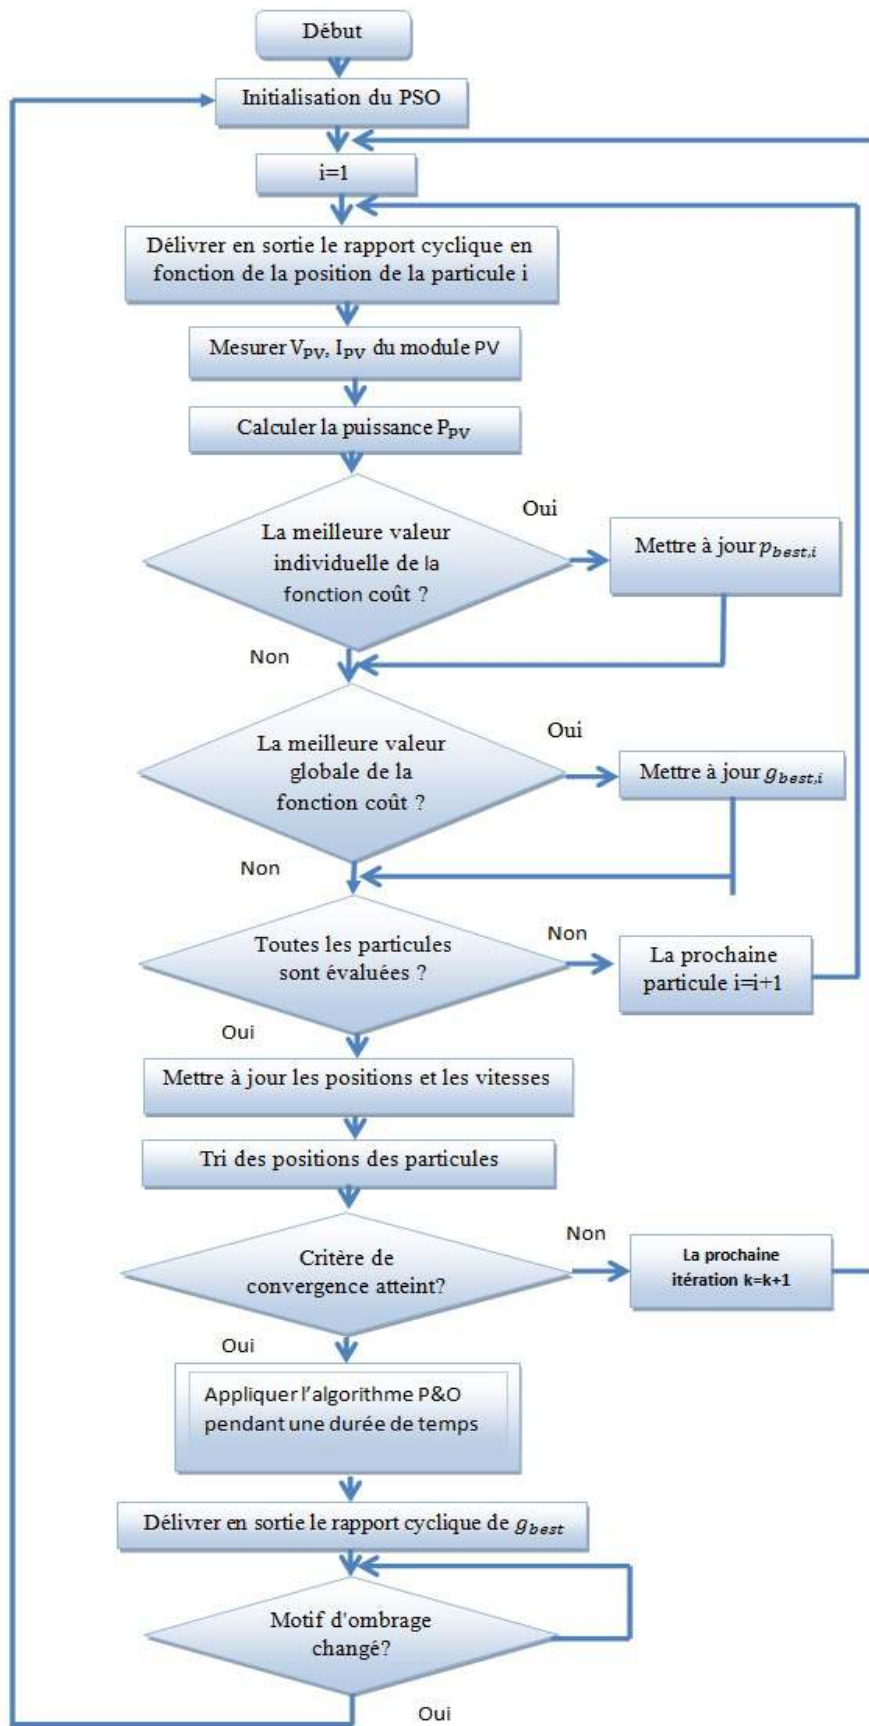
Début

Initialisation du PSO

i=1

Délivrer en sortie le rapport cyclique en fonction de la position de la particule i

Mesurer $V_{PV}$, $I_{PV}$ du module PV

Calculer la puissance $P_{PV}$

La meilleure valeur individuelle de la fonction coût ?

Oui

Mettre à jour $p_{best,i}$

Non

La meilleure valeur globale de la fonction coût ?

Oui

Mettre à jour $g_{best,i}$

Non

Toutes les particules sont évaluées ?

Non

La prochaine particule i=i+1

Oui

Mettre à jour les positions et les vitesses

Tri des positions des particules

Critère de convergence atteint?

Non

La prochaine itération k=k+1

Oui

Appliquer l'algorithme P&O pendant une durée de temps

Délivrer en sortie le rapport cyclique de $g_{best}$

Motif d'ombrage changé?

Oui